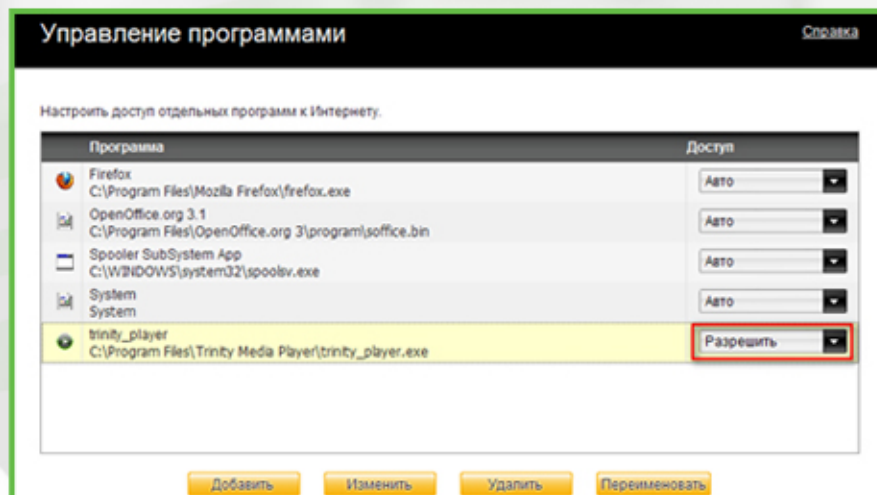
Управление программами

Справка

Настроить доступ отдельных программ к Интернету.

| Программа | Доступ |
|---|---|
| Firefox C:\Program Files\Mozilla Firefox\firefox.exe | Авто |
| OpenOffice.org 3.1 C:\Program Files\OpenOffice.org 3\program\soffice.bin | Авто |
| Spooler SubSystem App C:\WINDOWS\system32\spoolsv.exe | Авто |
| System System | Авто |
| trinity_player C:\Program Files\Trinity Media Player\trinity_player.exe | Разрешить |

Добавить Изменить Удалить Переименовать